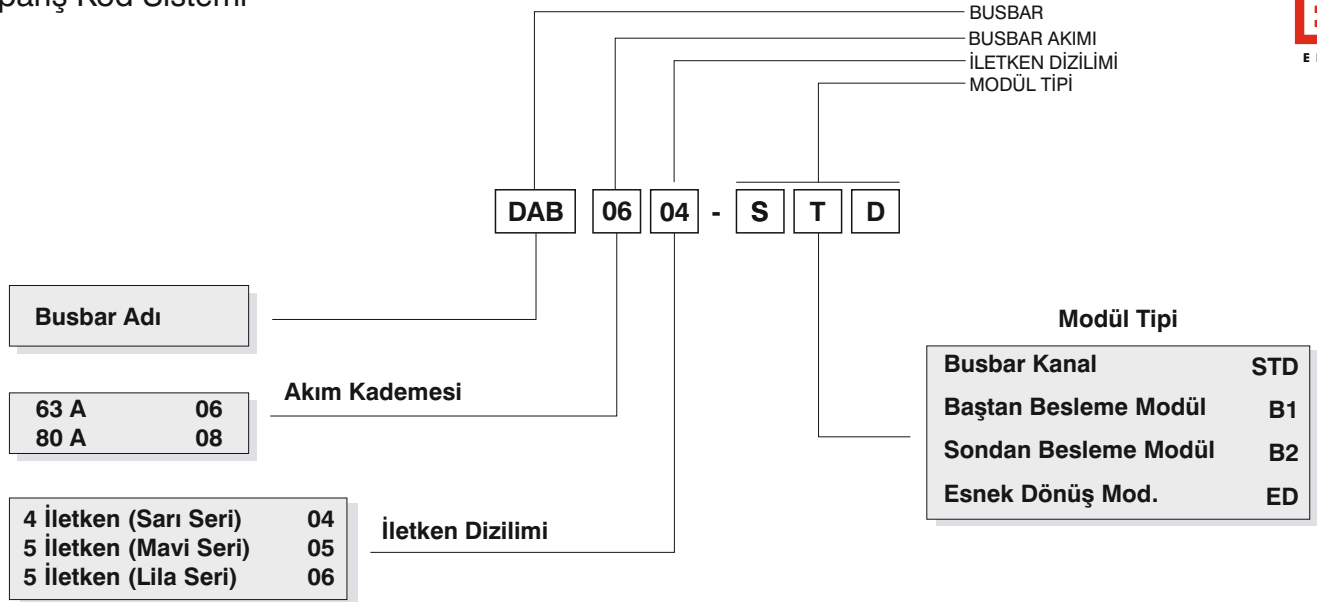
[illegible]pariş Kod Sistemi

BUSBAR
BUSBAR AKIMI
İLETKEN DİZİLİMİ
MODÜL TİPİ

DAB 06 04 - S T D

Busbar Adı

Akım Kademesi

| | |
|---|---|
| 63 A | 06 |
| 80 A | 08 |

İletken Dizilimi

| | |
|---|---|
| 4 İletken (Sarı Seri) | 04 |
| 5 İletken (Mavi Seri) | 05 |
| 5 İletken (Lila Seri) | 06 |

Modül Tipi

| | |
|---|---|
| Busbar Kanal | STD |
| Baştan Besleme Modül | B1 |
| Sondan Besleme Modül | B2 |
| Esnek Dönüş Mod. | ED |